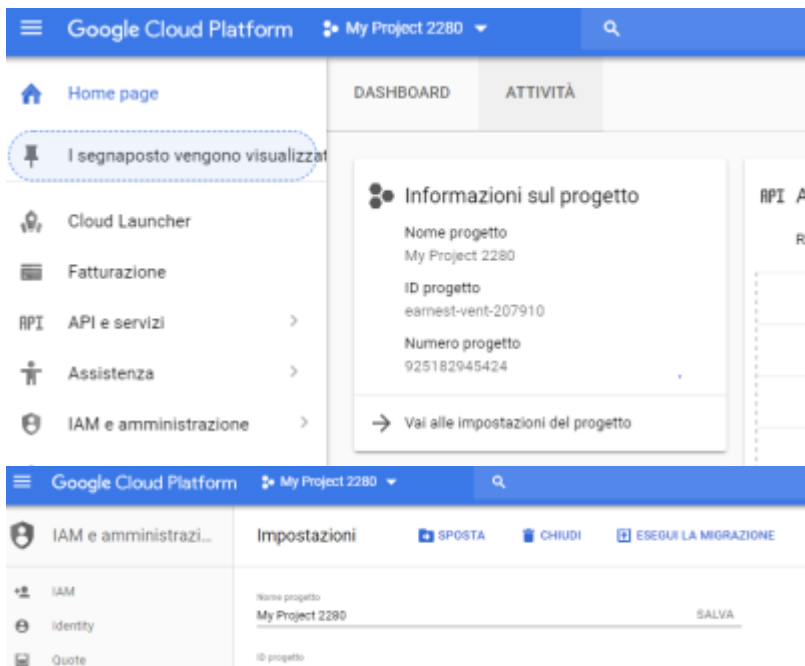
Google Cloud Platform My Project 2280

Home page

I segnaposto vengono visualizzat

Cloud Launcher

Fatturazione

API API e servizi

Assistenza

IAM e amministrazione

DASHBOARD ATTIVITÀ

Informazioni sul progetto

Nome progetto
My Project 2280

ID progetto
earnest-vent-207910

Numero progetto
925182945424

Vai alle impostazioni del progetto

API A

R

Google Cloud Platform My Project 2280

IAM e amministrazi...

IAM

Identity

Quote

Impostazioni SPOSTA CHIUDI ESEGUI LA MIGRAZIONE

Nome progetto
My Project 2280 SALVA

ID progetto